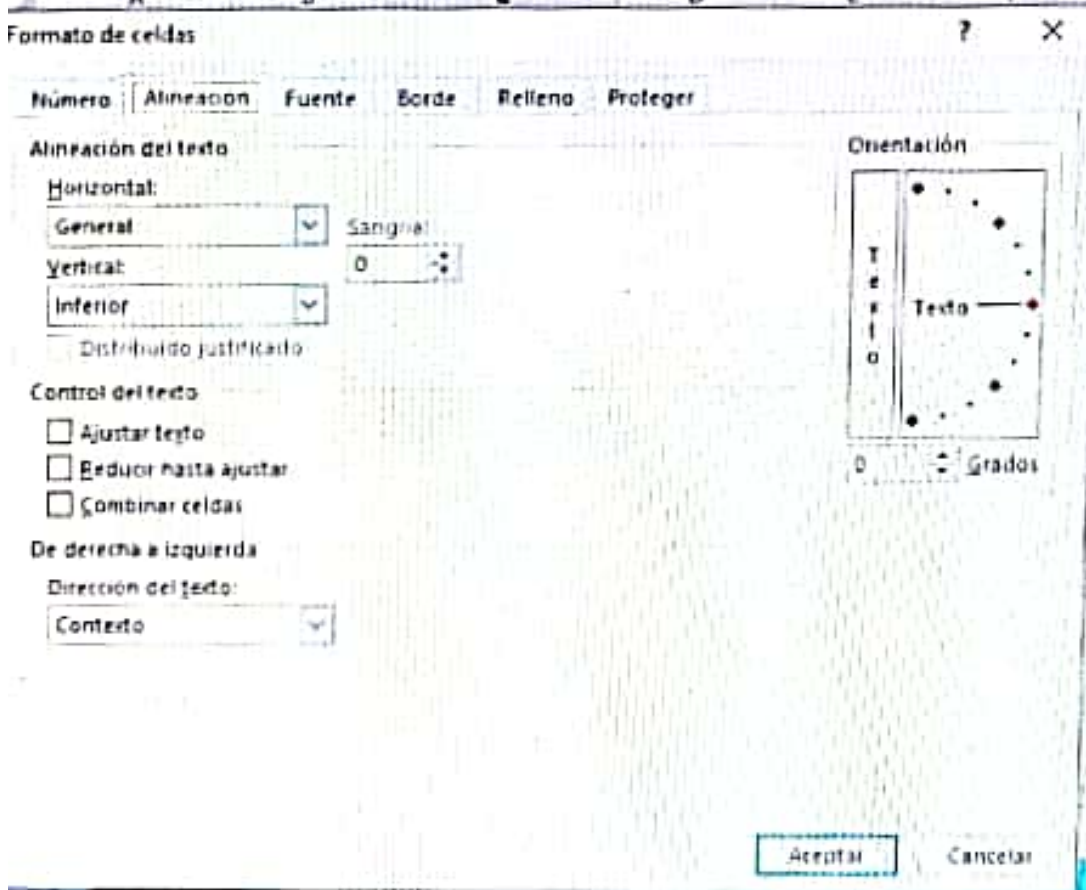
Formato de celdas

?

×

Número | Alineación | Fuente | Borde | Relleno | Proteger

Alineación del texto

Horizontal:

General

Sangría:

0

Vertical:

Inferior

Distribuido justificado

Control del texto

Ajustar texto

Reducir hasta ajustar

Combinar celdas

De derecha a izquierda

Dirección del texto:

Contexto

Orientación

T
e
x
t
o

Texto

0

Grados

Aceptar

Cancelar